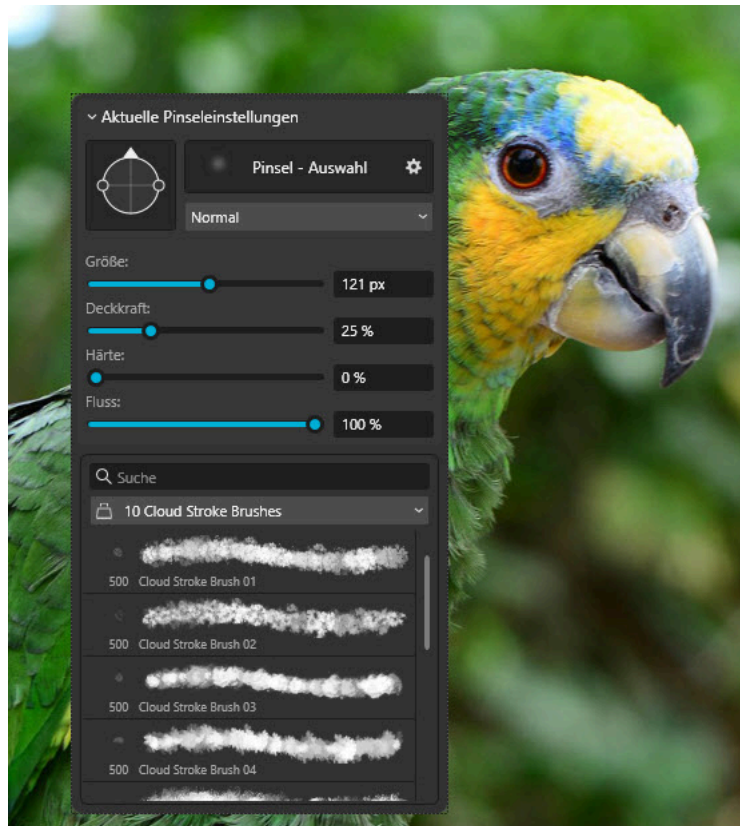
Aktuelle Pinseleinstellungen

Pinsel - Auswahl

Normal

Größe:
121 px

Deckkraft:
25 %

Härte:
0 %

Fluss:
100 %

Suche

10 Cloud Stroke Brushes

500 Cloud Stroke Brush 01

500 Cloud Stroke Brush 02

500 Cloud Stroke Brush 03

500 Cloud Stroke Brush 04